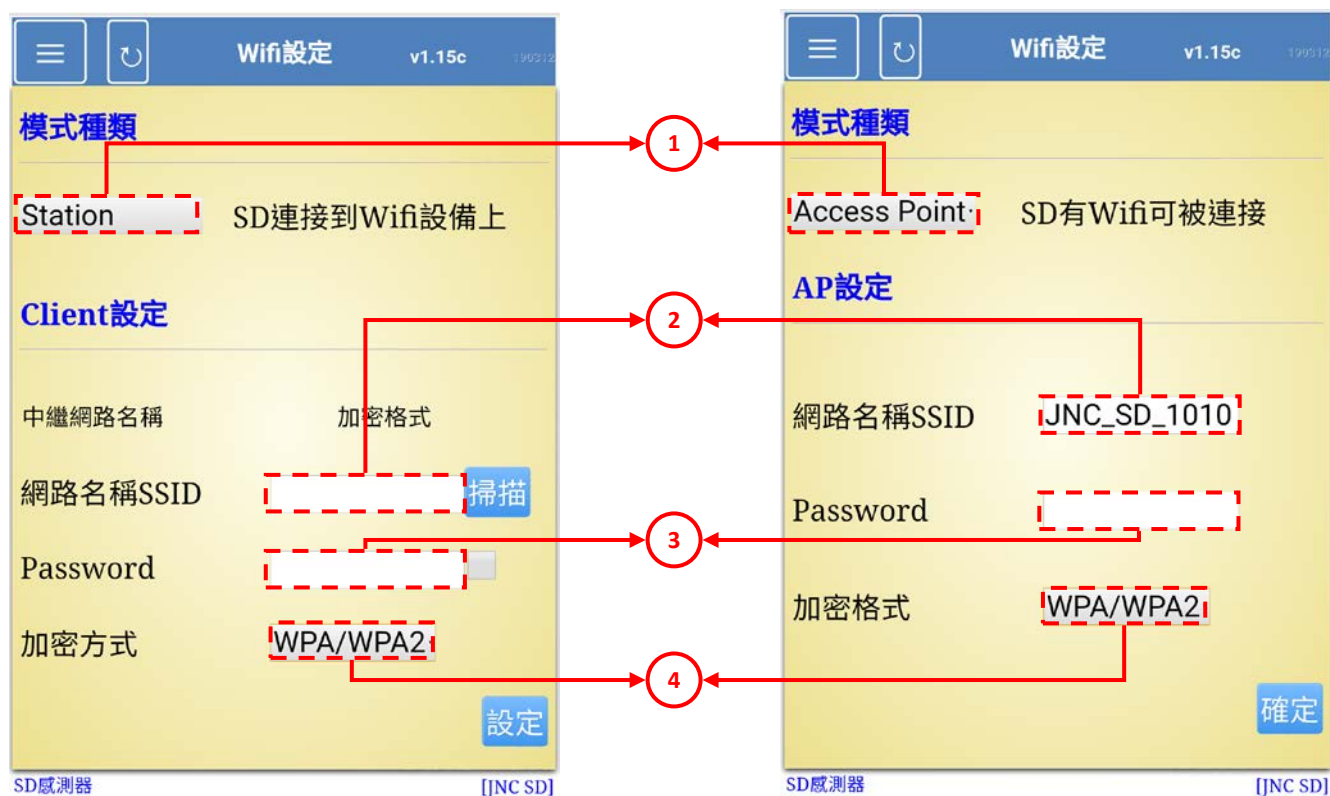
Wifi設定 v1.15c

模式種類

Station SD連接到Wifi設備上

Client設定

中繼網路名稱 加密格式

網路名稱SSID 掃描

Password

加密方式 WPA/WPA2

設定

SD感測器 [JNC SD]

1

2

3

4

Wifi設定 v1.15c

模式種類

Access Point SD有Wifi可被連接

AP設定

網路名稱SSID JNC_SD_1010

Password

加密格式 WPA/WPA2

確定

SD感測器 [JNC SD]